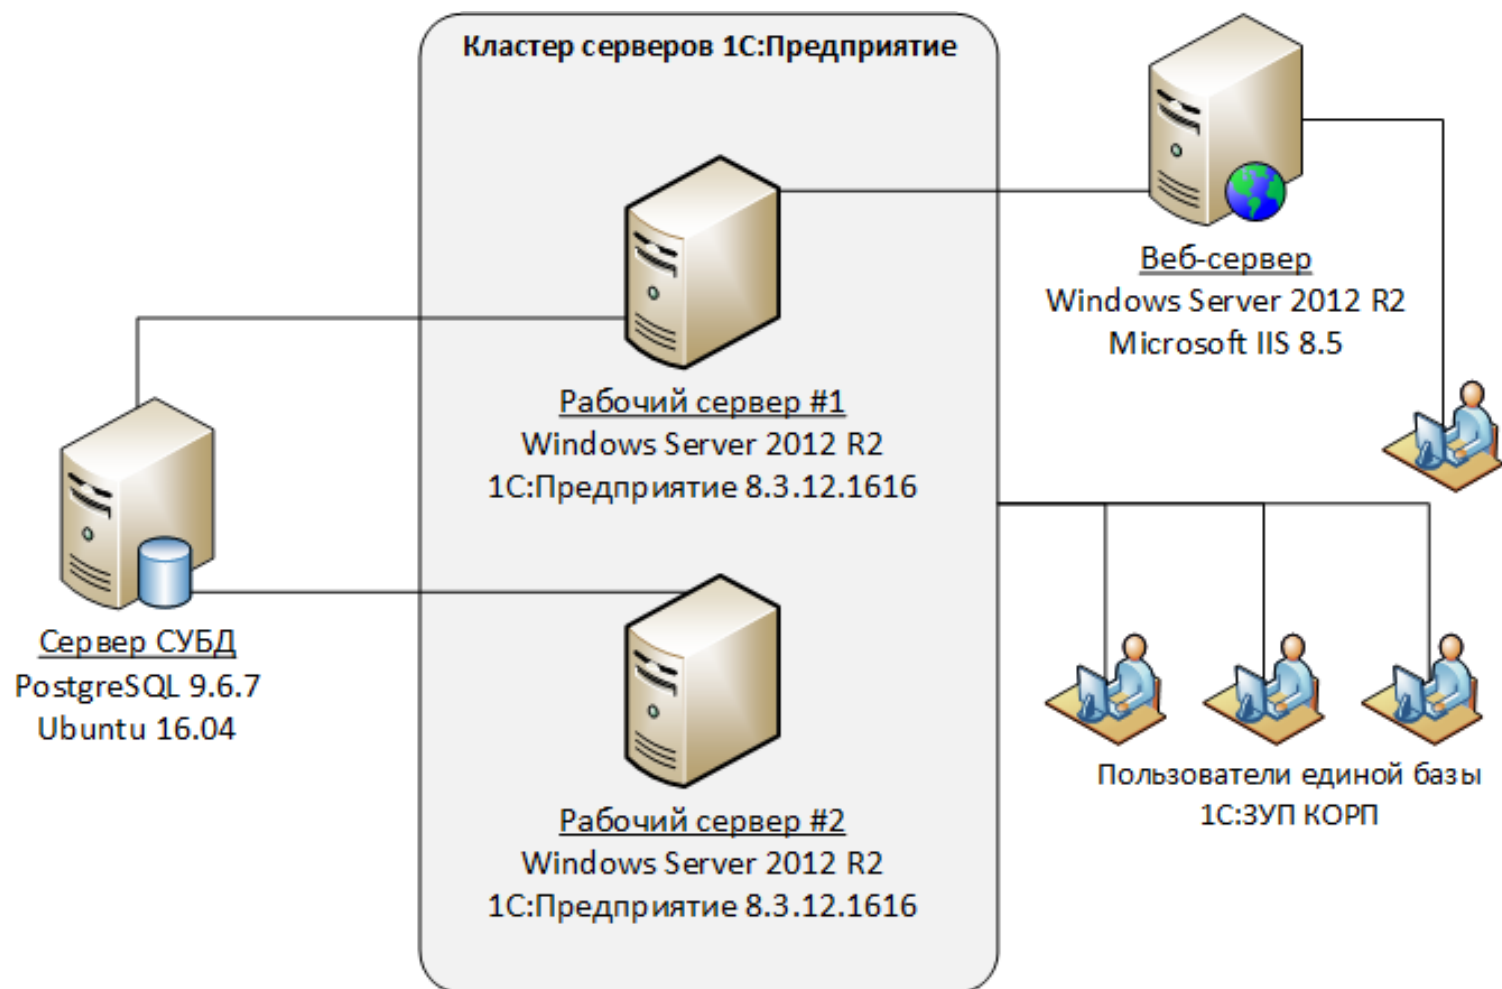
Кластер серверов 1С:Предприятие

Веб-сервер
Windows Server 2012 R2
Microsoft IIS 8.5

Рабочий сервер #1
Windows Server 2012 R2
1С:Предприятие 8.3.12.1616

Сервер СУБД
PostgreSQL 9.6.7
Ubuntu 16.04

Рабочий сервер #2
Windows Server 2012 R2
1С:Предприятие 8.3.12.1616

Пользователи единой базы
1С:ЗУП КОРП